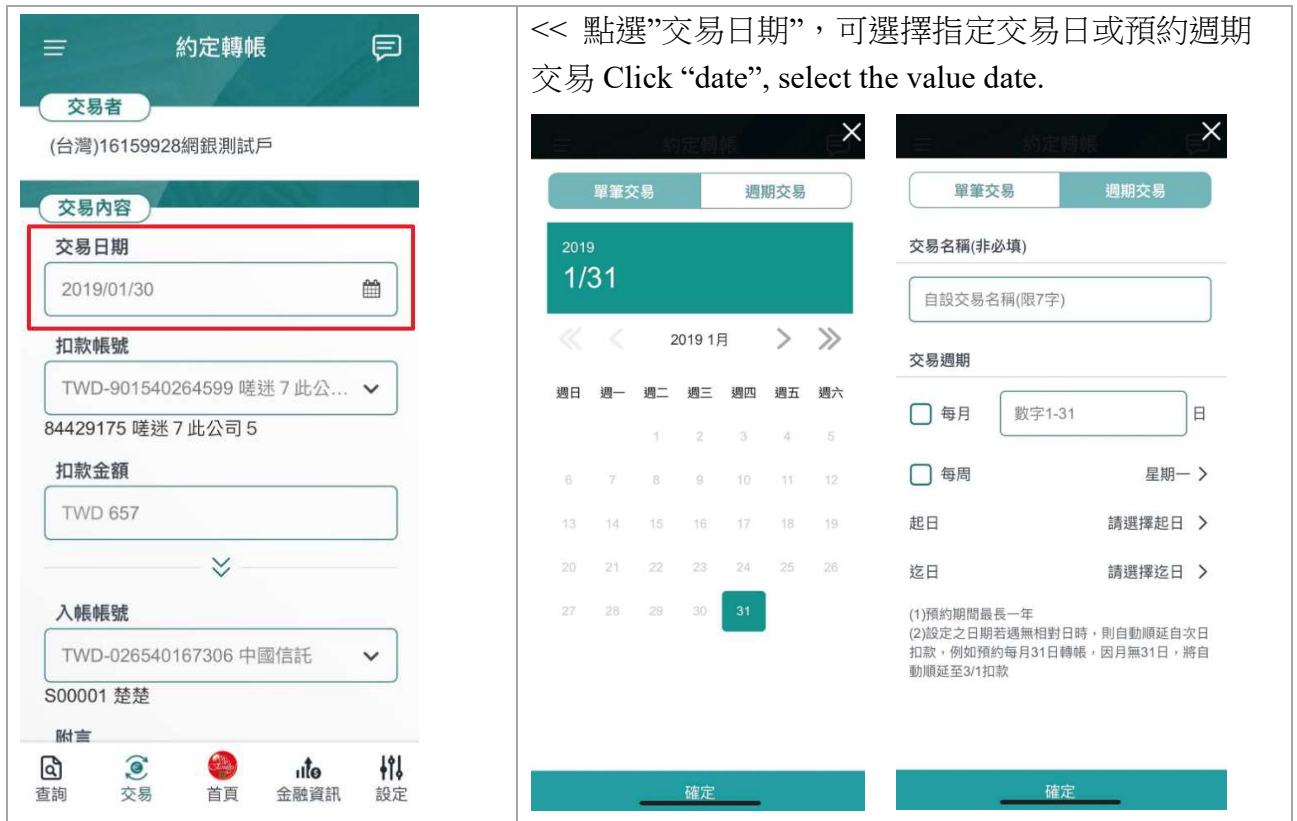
約定轉帳

交易者

(台灣)16159928網銀測試戶

交易內容

交易日期

2019/01/30

扣款帳號

TWD-901540264599 嗟迷 7 此公...

84429175 嗟迷 7 此公司 5

扣款金額

TWD 657

入帳帳號

TWD-026540167306 中國信託

S00001 楚楚

附言

查詢 交易 首頁 金融資訊 設定

<< 點選"交易日期"，可選擇指定交易日或預約週期交易 Click “date”, select the value date.

約定轉帳

單筆交易 週期交易

2019
1/31

2019 1月

| 週日 | 週一 | 週二 | 週三 | 週四 | 週五 | 週六 |
|---|---|---|---|---|---|---|
| | | 1 | 2 | 3 | 4 | 5 |
| 6 | 7 | 8 | 9 | 10 | 11 | 12 |
| 13 | 14 | 15 | 16 | 17 | 18 | 19 |
| 20 | 21 | 22 | 23 | 24 | 25 | 26 |
| 27 | 28 | 29 | 30 | 31 | | |

確定

約定轉帳

單筆交易 週期交易

交易名稱(非必填)

自設交易名稱(限7字)

交易週期

每月 數字1-31 日

每周 星期一 >

起日 請選擇起日 >

迄日 請選擇迄日 >

(1)預約期間最長一年
(2)設定之日期若遇無相對日時，則自動順延自次日扣款，例如預約每月31日轉帳，因月無31日，將自動順延至3/1扣款

確定